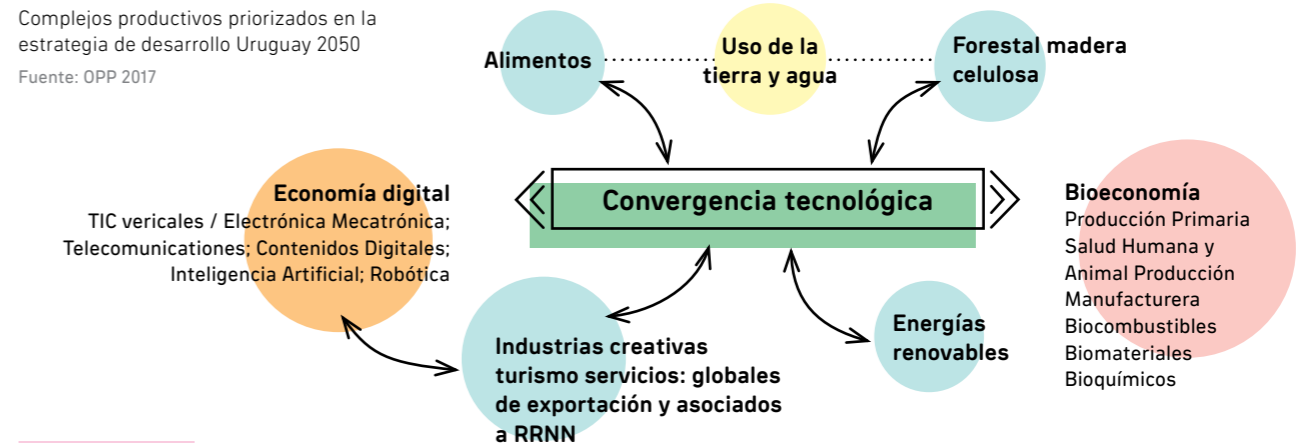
Complejos productivos priorizados en la estrategia de desarrollo Uruguay 2050

Fuente: OPP 2017

Alimentos

Uso de la tierra y agua

Forestal madera celulosa

Economía digital
TIC vericales / Electrónica Mecatrónica; Telecomunicationes; Contenidos Digitales; Inteligencia Artificial; Robótica

Convergencia tecnológica

Bioeconomía
Producción Primaria
Salud Humana y Animal Producción Manufacturera
Biocombustibles
Biomateriales
Bioquímicos

Energías renovables

Industrias creativas turismo servicios: globales de exportación y asociados a RRNN